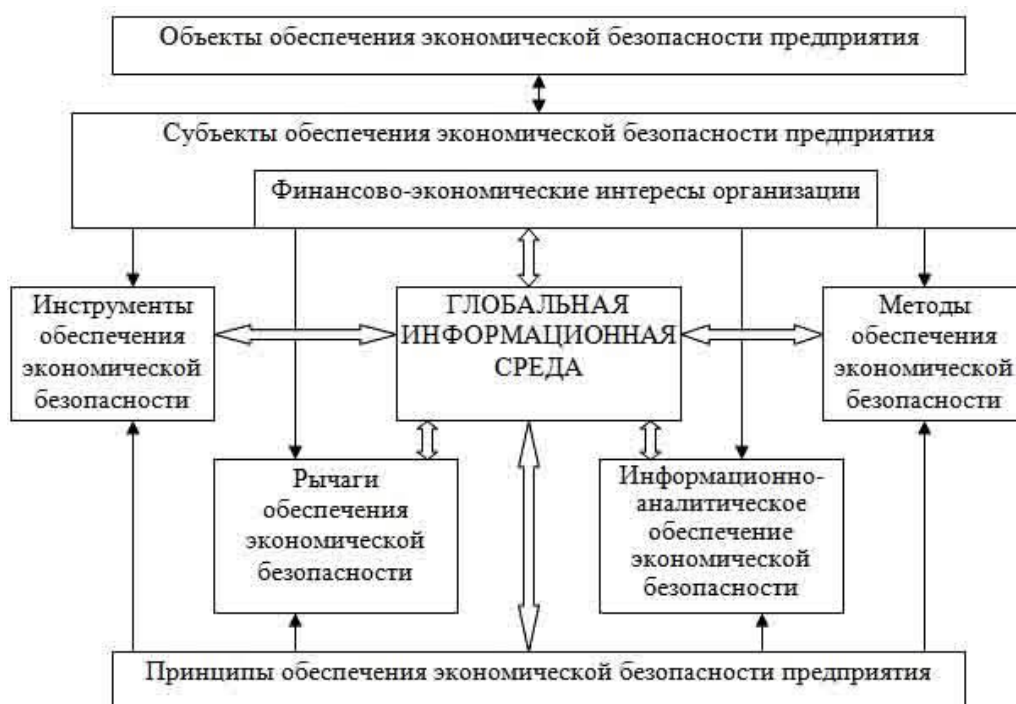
Объекты обеспечения экономической безопасности предприятия

Субъекты обеспечения экономической безопасности предприятия

Финансово-экономические интересы организации

Инструменты обеспечения экономической безопасности

ГЛОБАЛЬНАЯ ИНФОРМАЦИОННАЯ СРЕДА

Методы обеспечения экономической безопасности

Рычаги обеспечения экономической безопасности

Информационно-аналитическое обеспечение экономической безопасности

Принципы обеспечения экономической безопасности предприятия